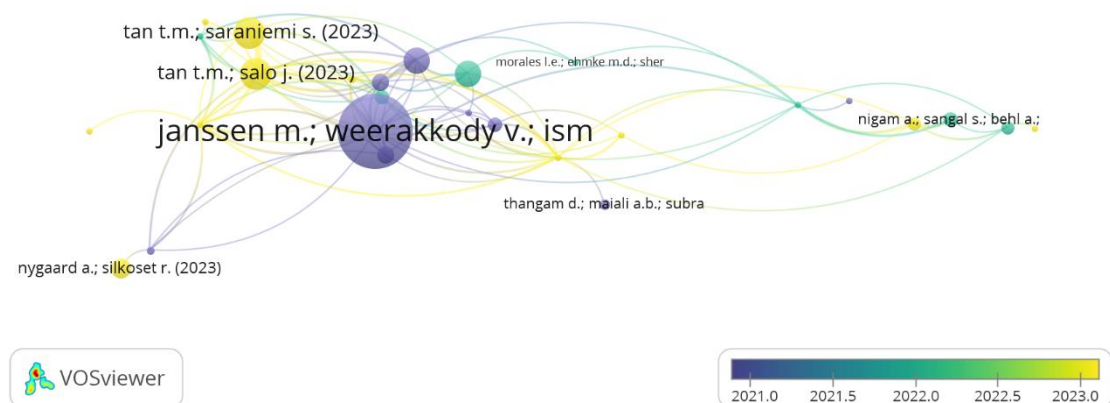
tan t.m.; saraniemi s. (2023)

tan t.m.; salo j. (2023)

morales l.e.; ehmke m.d.; sher

janssen m.; weerakkody v.; ism

nigam a.; sangal s.; behl a.;

thangam d.; malali a.b.; subra

nygaard a.; silkoset r. (2023)

VOSviewer

2021.0 2021.5 2022.0 2022.5 2023.0